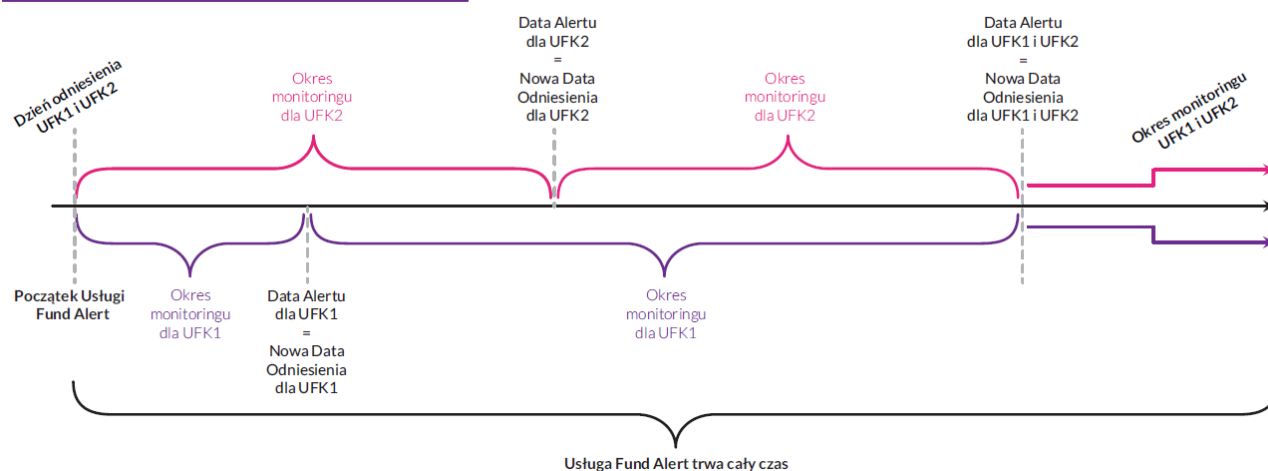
Dzień odniesienia UFK1 i UFK2

Okres monitoringu dla UFK2

Data Alertu dla UFK2 = Nowa Data Odniesienia dla UFK2

Okres monitoringu dla UFK2

Data Alertu dla UFK1 i UFK2 = Nowa Data Odniesienia dla UFK1 i UFK2

Okres monitoringu UFK1 i UFK2

Początek Usługi Fund Alert

Okres monitoringu dla UFK1

Data Alertu dla UFK1 = Nowa Data Odniesienia dla UFK1

Okres monitoringu dla UFK1

Usługa Fund Alert trwa cały czas